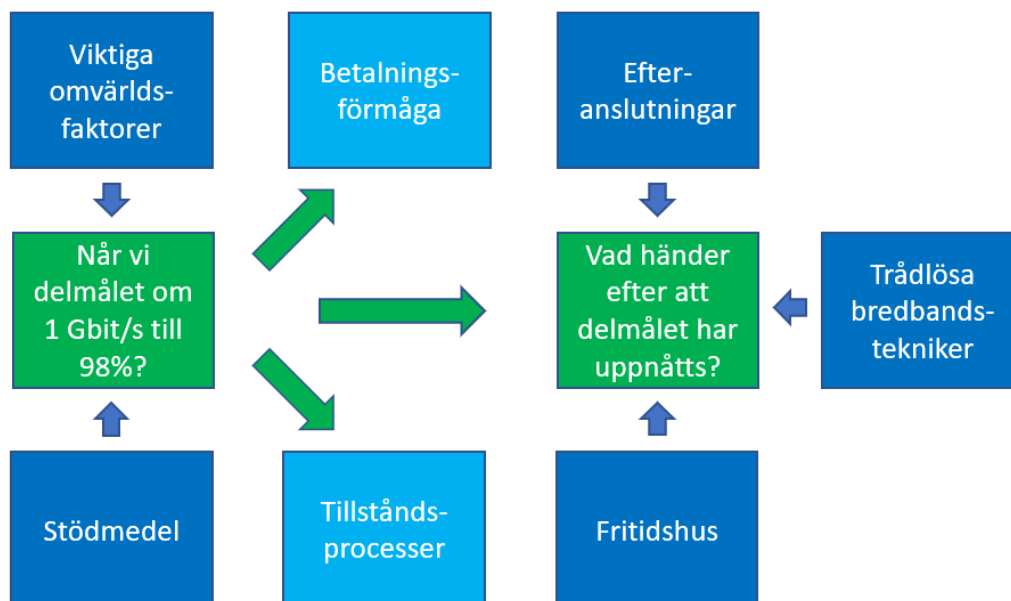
Viktiga omvärldsfaktorer

Betalningsförmåga

Efteranslutningar

Når vi delmålet om 1 Gbit/s till 98%?

Vad händer efter att delmålet har uppnåtts?

Trådlösa bredbandstekniker

Stödmedel

Tillståndsprocesser

Fritidshus